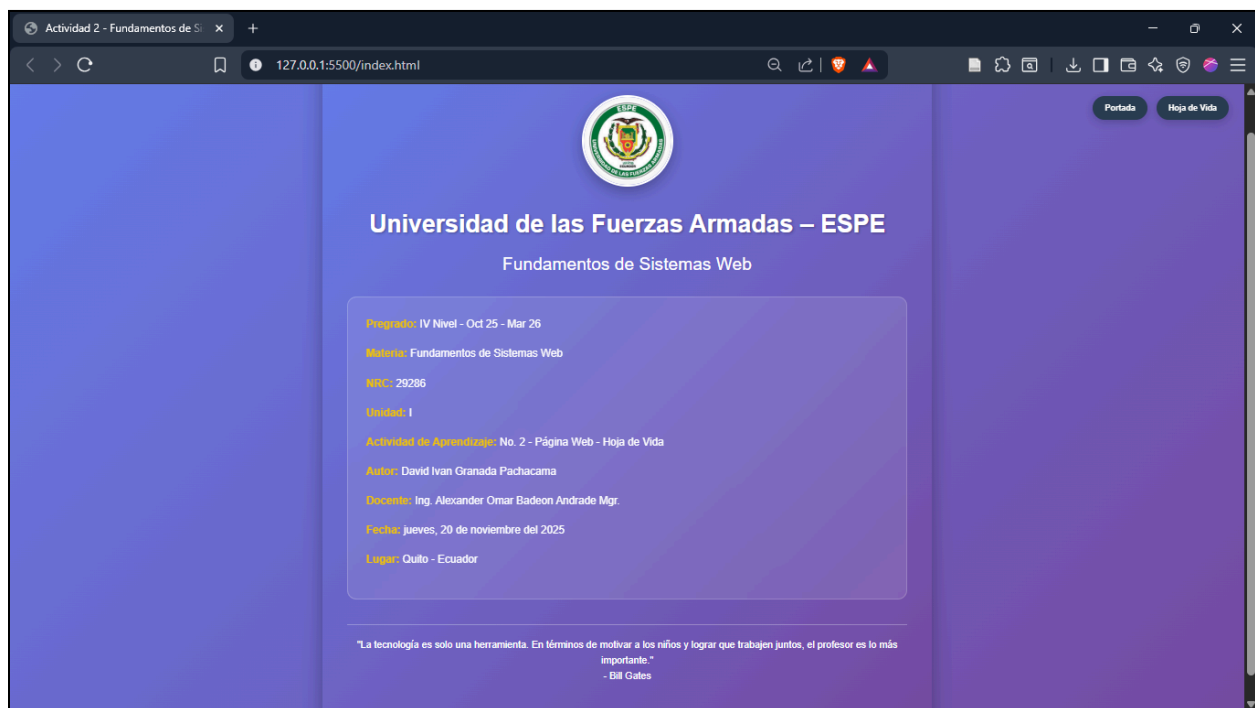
Actividad 2 - Fundamentos de Si ×

127.0.0.1:5500/index.html

Portada
Hoja de Vida

ESPE

Universidad de las Fuerzas Armadas – ESPE

Fundamentos de Sistemas Web

Pregrado: IV Nivel - Oct 25 - Mar 26

Materia: Fundamentos de Sistemas Web

NRC: 29286

Unidad: I

Actividad de Aprendizaje: No. 2 - Página Web - Hoja de Vida

Autor: David Ivan Granada Pachacama

Docente: Ing. Alexander Omar Badeon Andrade Mgr.

Fecha: jueves, 20 de noviembre del 2025

Lugar: Quito - Ecuador

"La tecnología es solo una herramienta. En términos de motivar a los niños y lograr que trabajen juntos, el profesor es lo más importante."
- Bill Gates